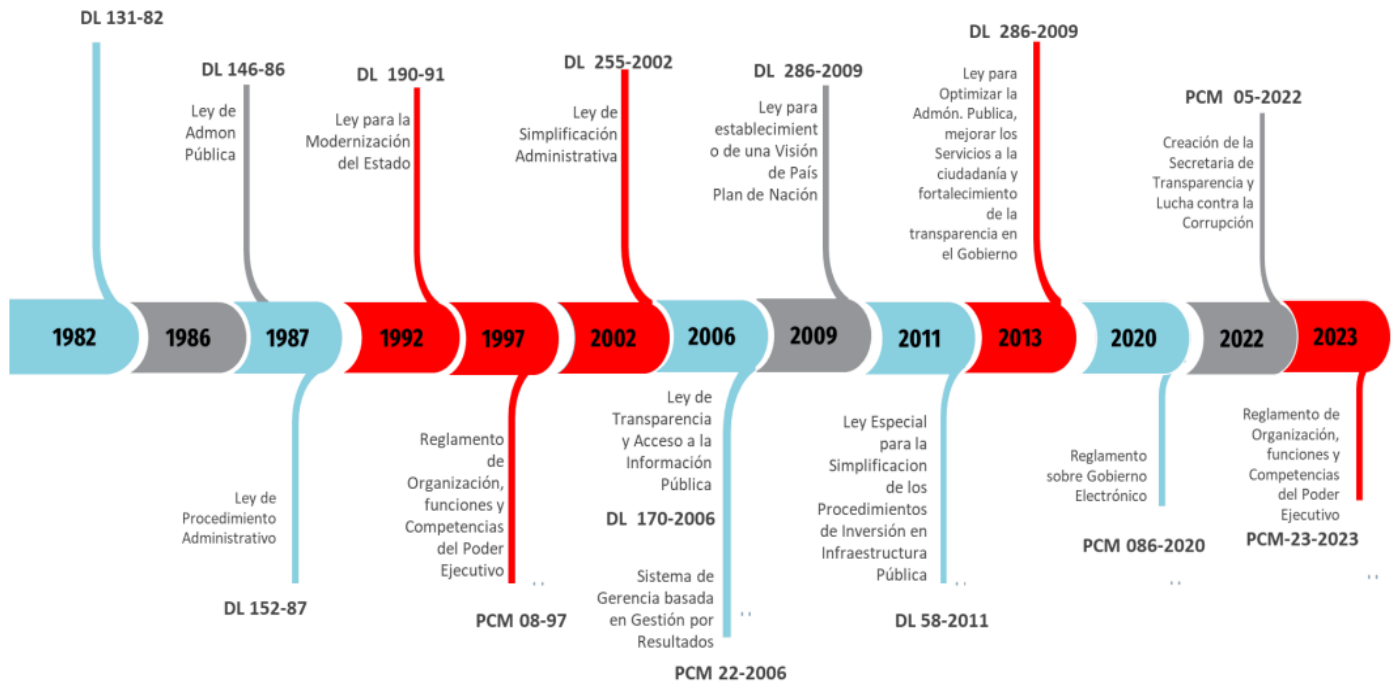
DL 131-82

DL 146-86
Ley de Admon Pública

DL 190-91
Ley para la Modernización del Estado

DL 255-2002
Ley de Simplificación Administrativa

DL 286-2009
Ley para establecimiento de una Visión de País Plan de Nación

DL 286-2009
Ley para Optimizar la Admón. Publica, mejorar los Servicios a la ciudadanía y fortalecimiento de la transparencia en el Gobierno

PCM 05-2022
Creación de la Secretaria de Transparencia y Lucha contra la Corrupción

1982 1986 1987 1992 1997 2002 2006 2009 2011 2013 2020 2022 2023

Ley de Procedimiento Administrativo
DL 152-87

Reglamento de Organización, funciones y Competencias del Poder Ejecutivo
PCM 08-97

Ley de Transparencia y Acceso a la Información Pública
DL 170-2006

Sistema de Gerencia basada en Gestión por Resultados
PCM 22-2006

Ley Especial para la Simplificacion de los Procedimientos de Inversión en Infraestructura Pública
DL 58-2011

Reglamento sobre Gobierno Electrónico
PCM 086-2020

Reglamento de Organización, funciones y Competencias del Poder Ejecutivo
PCM-23-2023